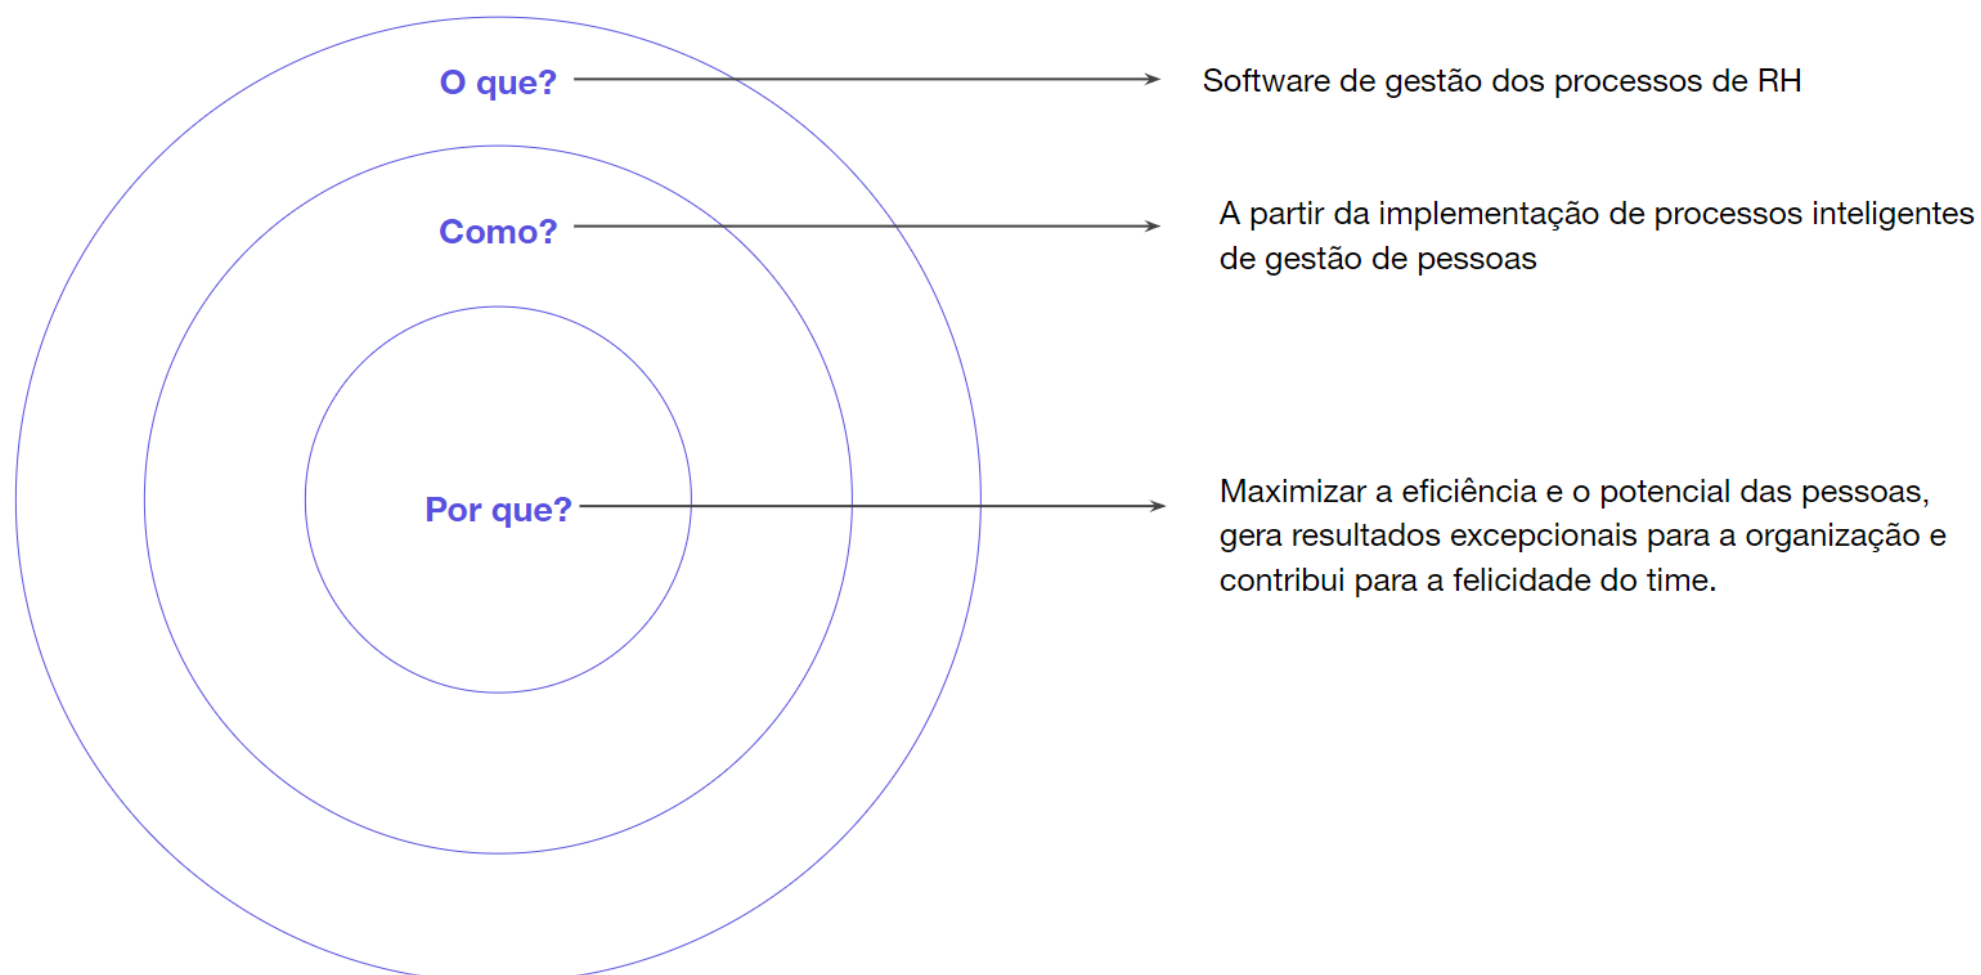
O que?

Software de gestão dos processos de RH

Como?

A partir da implementação de processos inteligentes de gestão de pessoas

Por que?

Maximizar a eficiência e o potencial das pessoas, gera resultados excepcionais para a organização e contribui para a felicidade do time.